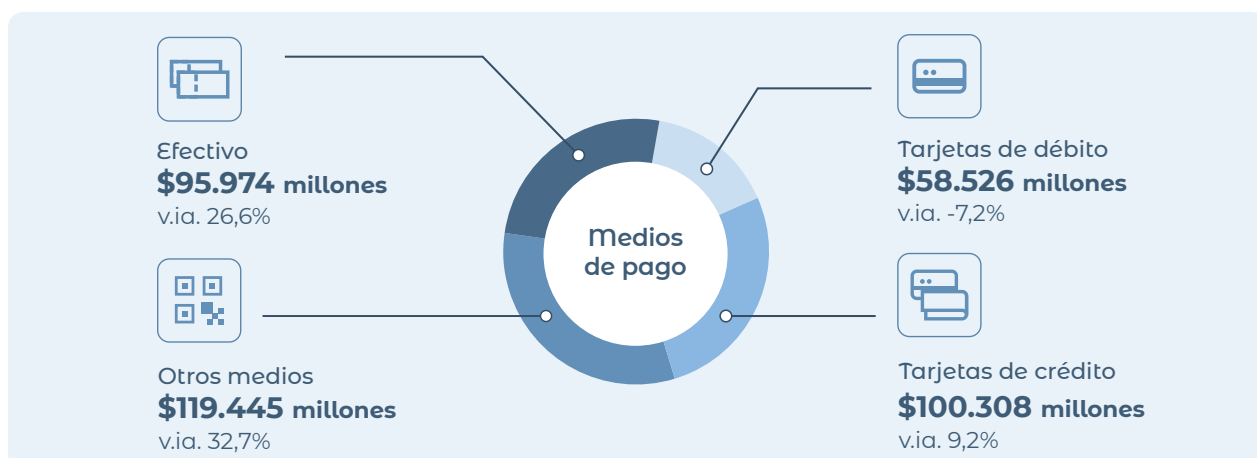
Efectivo
**$95.974 millones**
v.ia. 26,6%

Otros medios
**$119.445 millones**
v.ia. 32,7%

Medios de pago

Tarjetas de débito
**$58.526 millones**
v.ia. -7,2%

Tarjetas de crédito
**$100.308 millones**
v.ia. 9,2%